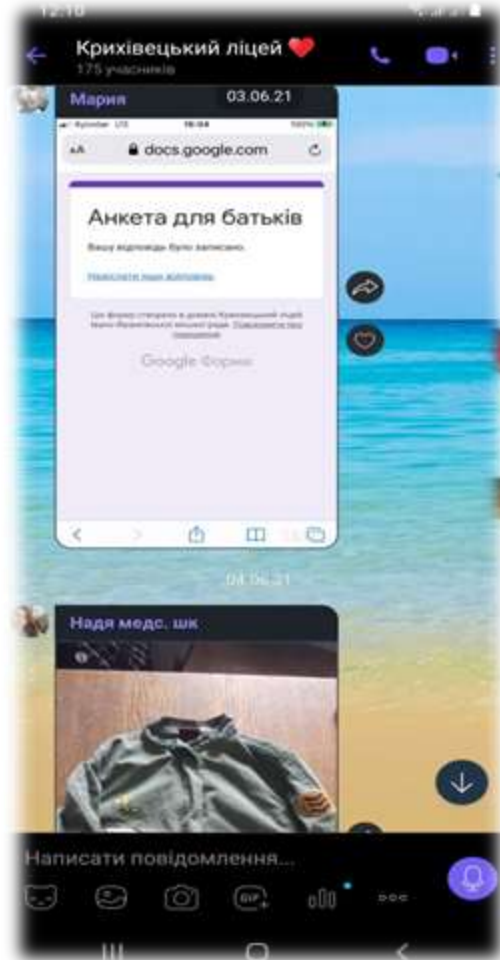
12:10

Крихівецький ліцей ❤️
175 учасників

Мария
03.06.21

docs.google.com

Анкета для батьків

Вашу відповідь було записано.

Надіслати іншу відповідь

Цю форму створено в домені Крихівецький ліцей Івано-Франківської міської ради. Повідомити про порушення

Google Форми

04.06.21

Надя медс. шк

Написати повідомлення...